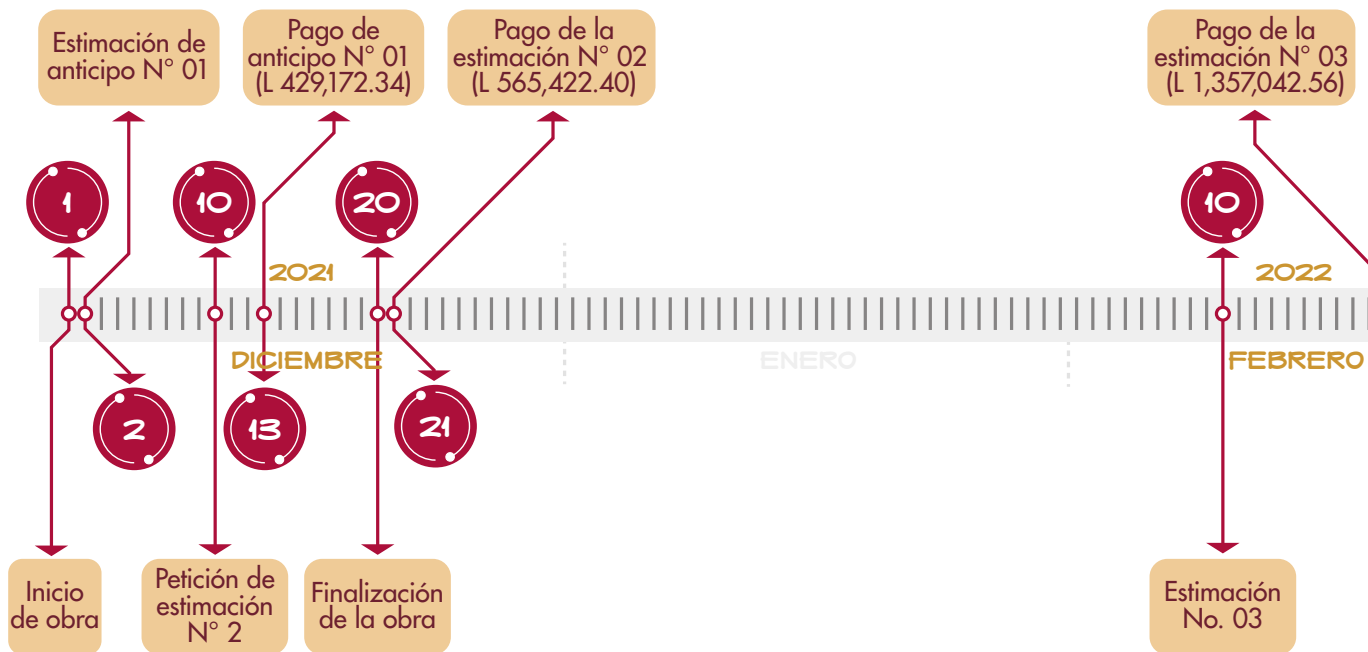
Estimación de anticipo N° 01

Pago de anticipo N° 01 (L 429,172.34)

Pago de la estimación N° 02 (L 565,422.40)

Pago de la estimación N° 03 (L 1,357,042.56)

1

10

20

10

2021

2022

DICIEMBRE

ENERO

FEBRERO

2

13

21

Inicio de obra

Petición de estimación N° 2

Finalización de la obra

Estimación No. 03